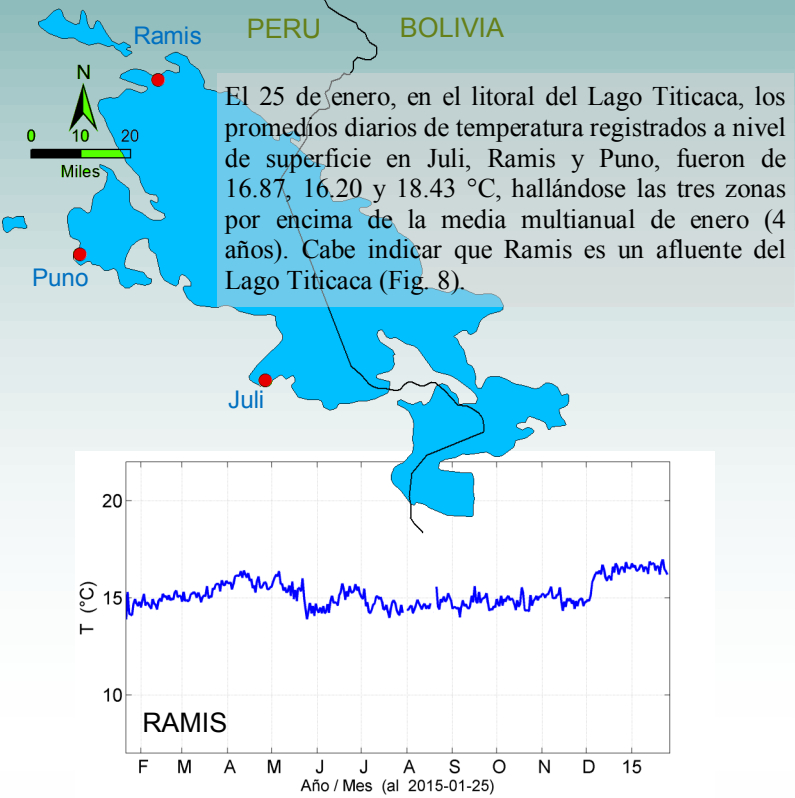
Ramis

PERU

BOLIVIA

N

0 10 20

Miles

Puno

Juli

El 25 de enero, en el litoral del Lago Titicaca, los promedios diarios de temperatura registrados a nivel de superficie en Juli, Ramis y Puno, fueron de 16.87, 16.20 y 18.43 °C, hallándose las tres zonas por encima de la media multianual de enero (4 años). Cabe indicar que Ramis es un afluente del Lago Titicaca (Fig. 8).

20

15

10

T (°C)

RAMIS

F M A M J J A S O N D 15

Año / Mes (al 2015-01-25)